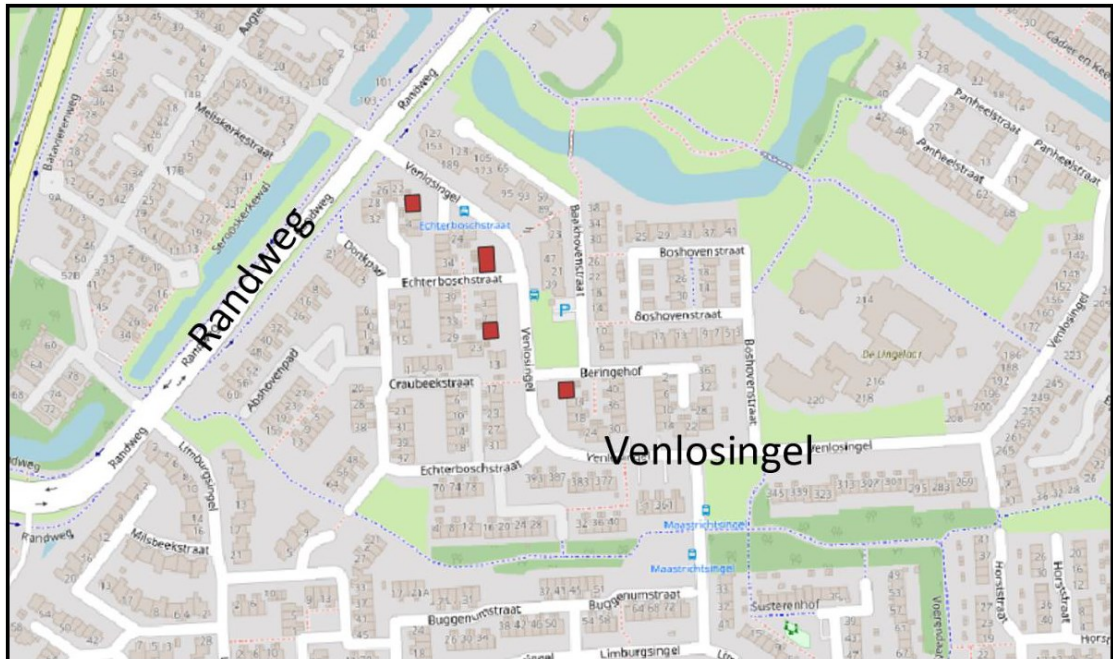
Randweg

Venlosingel

Aagte
Batavierenweg
Meliskerkestraat
Randweg
Venlosingel
Echterboschstraat
Donkpad
Echterboschstraat
Baakhovenstraat
Boshovenstraat
Boshovenstraat
Panheelstraat
Panheelstraat
Panheelstraat
Cadier en Keer
Venlosingel
Craubeekstraat
Beringehof
Boshovenstraat
De Lingelaar
Venlosingel
Echterboschstraat
Randweg
Limburgsingel
Milsbeekstraat
Maastrichtsingel
Maastrichtsingel
Buggenumstraat
Buggenumstraat
Susterenhof
Limburgsingel
Horststraat
Horststraat
Vogelsbreek
Randweg
Rendweg
Boshovenpad
Venlosingel